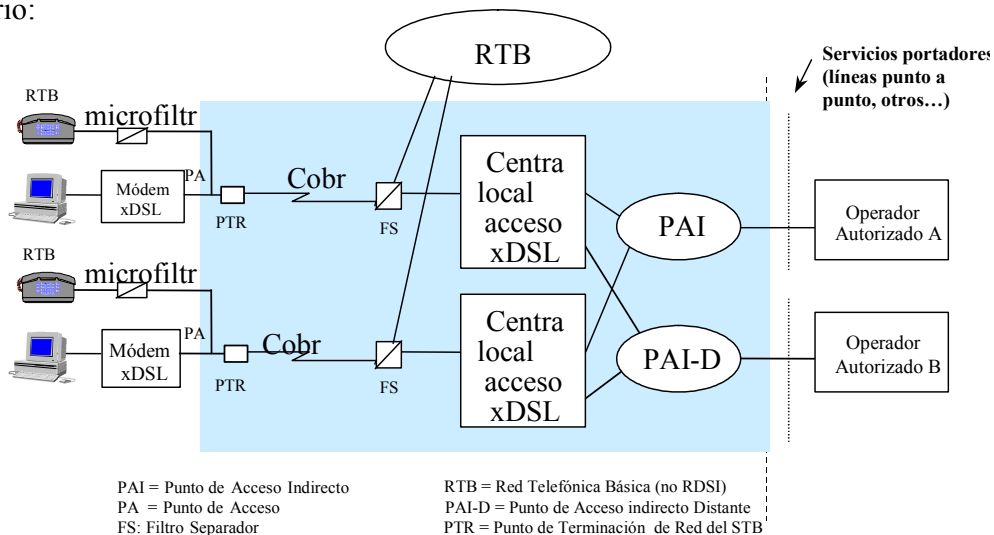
rio:

RTB

Servicios portadores (líneas punto a punto, otros…)

RTB
microfiltr
PA
Módem xDSL
PTR
Cobr
FS
Centra local acceso xDSL
PAI
Operador Autorizado A

RTB
microfiltr
PA
Módem xDSL
PTR
Cobr
FS
Centra local acceso xDSL
PAI-D
Operador Autorizado B

PAI = Punto de Acceso Indirecto
PA = Punto de Acceso
FS: Filtro Separador
RTB = Red Telefónica Básica (no RDSI)
PAI-D = Punto de Acceso indirecto Distante
PTR = Punto de Terminación de Red del STB